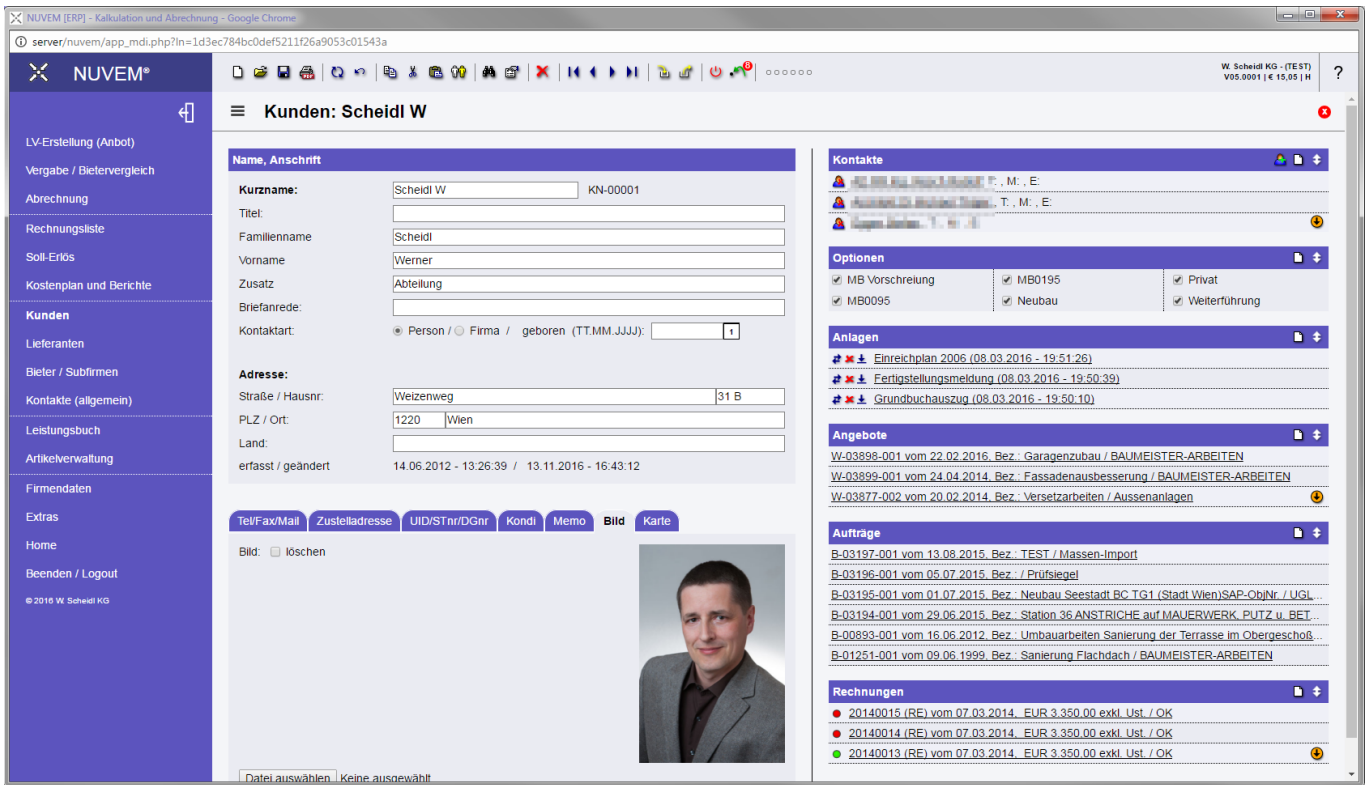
NUVEM [ERP] - Kalkulation und Abrechnung - Google Chrome

server/nuvem/app_mdi.php?ln=1d3ec784bc0def5211f26a9053c01543a

NUVEM®

W. Scheidl KG - (TEST)
V05.0001 | € 15,05 | H

?

LV-Erstellung (Anbot)
Vergabe / Bietervergleich
Abrechnung
Rechnungsliste
Soll-Erlös
Kostenplan und Berichte
Kunden
Lieferanten
Bieter / Subfirmen
Kontakte (allgemein)
Leistungsbuch
Artikelverwaltung
Firmendaten
Extras
Home
Beenden / Logout
© 2016 W. Scheidl KG

Kunden: Scheidl W

Name, Anschrift

Kurzname: Scheidl W KN-00001
Titel:
Familienname Scheidl
Vorname Werner
Zusatz Abteilung
Briefanrede:
Kontaktart: Person / Firma / geboren (TT.MM.JJJJ): 1

Adresse:
Straße / Hausnr: Weizenweg 31 B
PLZ / Ort: 1220 Wien
Land:
erfasst / geändert 14.06.2012 - 13:26:39 / 13.11.2016 - 16:43:12

Tel/Fax/Mail | Zustelladresse | UID/STnr/DGnr | Kondi | Memo | Bild | Karte

Bild: löschen

Datei auswählen Keine ausgewählt

Kontakte
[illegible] T: , M: , E:
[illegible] T: , M: , E:
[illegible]

Optionen
MB Vorschreiung | MB0195 | Privat
MB0095 | Neubau | Weiterführung

Anlagen
Einreichplan 2006 (08.03.2016 - 19:51:26)
Fertigstellungsmeldung (08.03.2016 - 19:50:39)
Grundbuchauszug (08.03.2016 - 19:50:10)

Angebote
W-03898-001 vom 22.02.2016, Bez.: Garagenzubau / BAUMEISTER-ARBEITEN
W-03899-001 vom 24.04.2014, Bez.: Fassadenausbesserung / BAUMEISTER-ARBEITEN
W-03877-002 vom 20.02.2014, Bez.: Versetzarbeiten / Aussenanlagen

Aufträge
B-03197-001 vom 13.08.2015, Bez.: TEST / Massen-Import
B-03196-001 vom 05.07.2015, Bez.: / Prüfsiegel
B-03195-001 vom 01.07.2015, Bez.: Neubau Seestadt BC TG1 (Stadt Wien)SAP-ObjNr. / UGL...
B-03194-001 vom 29.06.2015, Bez.: Station 36 ANSTRICHE auf MAUERWERK, PUTZ u. BET...
B-00893-001 vom 16.06.2012, Bez.: Umbauarbeiten Sanierung der Terrasse im Obergeschoß...
B-01251-001 vom 09.06.1999, Bez.: Sanierung Flachdach / BAUMEISTER-ARBEITEN

Rechnungen
20140015 (RE) vom 07.03.2014, EUR 3.350,00 exkl. Ust. / OK
20140014 (RE) vom 07.03.2014, EUR 3.350,00 exkl. Ust. / OK
20140013 (RE) vom 07.03.2014, EUR 3.350,00 exkl. Ust. / OK